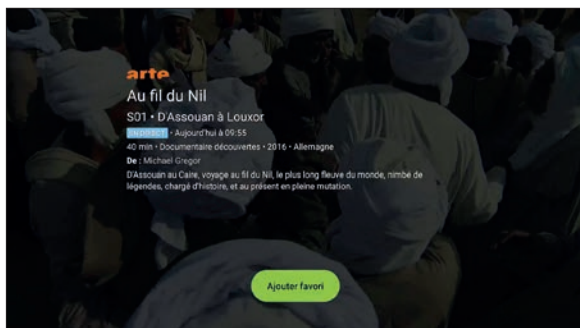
arte

Au fil du Nil

S01 • D'Assouan à Louxor

EN DIRECT • Aujourd'hui à 09:55

40 min • Documentaire découvertes • 2016 • Allemagne

De : Michael Gregor

D'Assouan au Caire, voyage au fil du Nil, le plus long fleuve du monde, nimbé de légendes, chargé d'histoire, et au présent en pleine mutation.

Ajouter favori